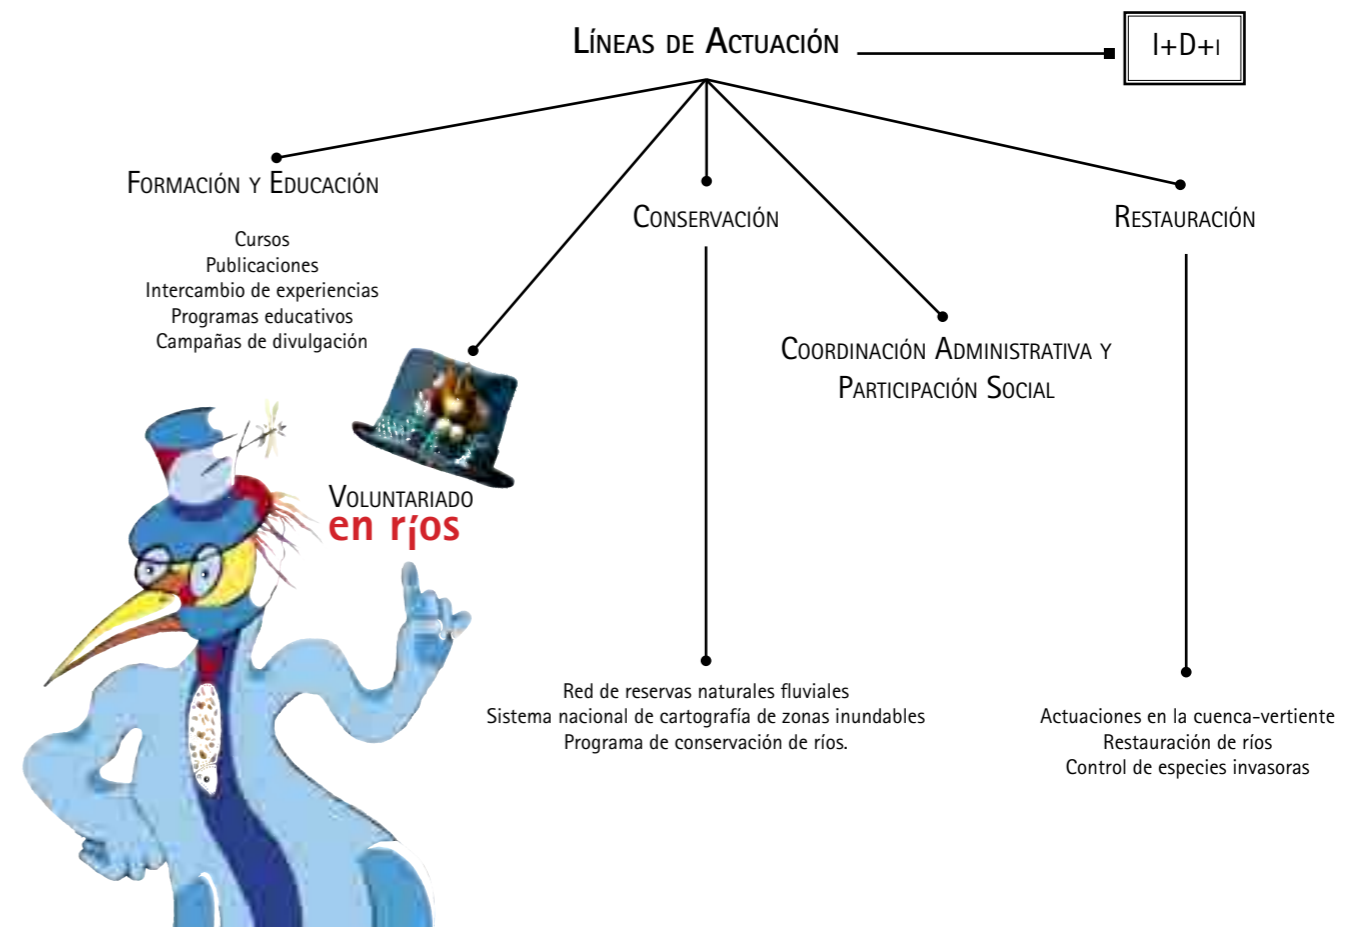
Líneas de Actuación

I+D+I

Formación y Educación

Cursos
Publicaciones
Intercambio de experiencias
Programas educativos
Campañas de divulgación

Conservación

Restauración

Coordinación Administrativa y Participación Social

Voluntariado
en ríos

Red de reservas naturales fluviales
Sistema nacional de cartografía de zonas inundables
Programa de conservación de ríos.

Actuaciones en la cuenca-vertiente
Restauración de ríos
Control de especies invasoras